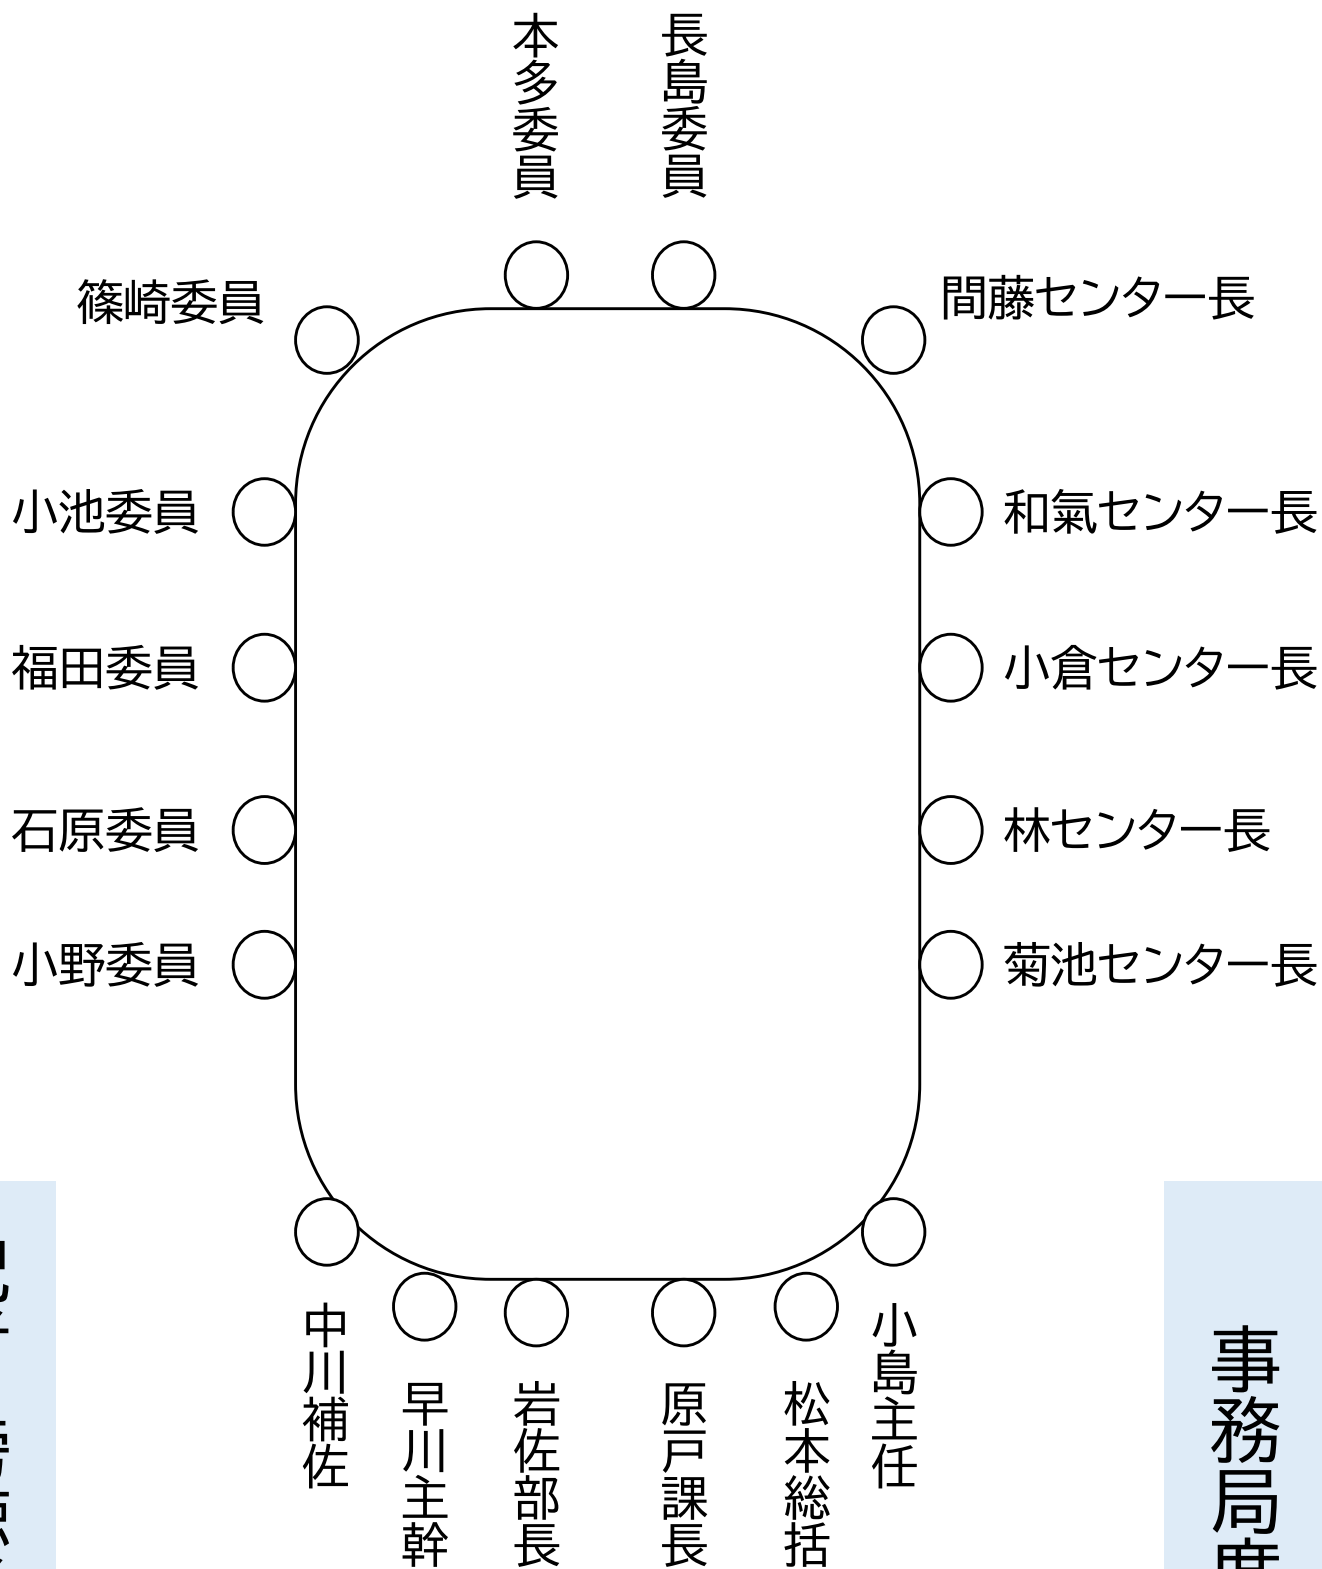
本多委員

長島委員

篠崎委員

間藤センター長

小池委員

和氣センター長

福田委員

小倉センター長

石原委員

林センター長

小野委員

菊池センター長

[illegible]

中川補佐

早川主幹

岩佐部長

原戸課長

松本総括

小島主任

事務局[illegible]